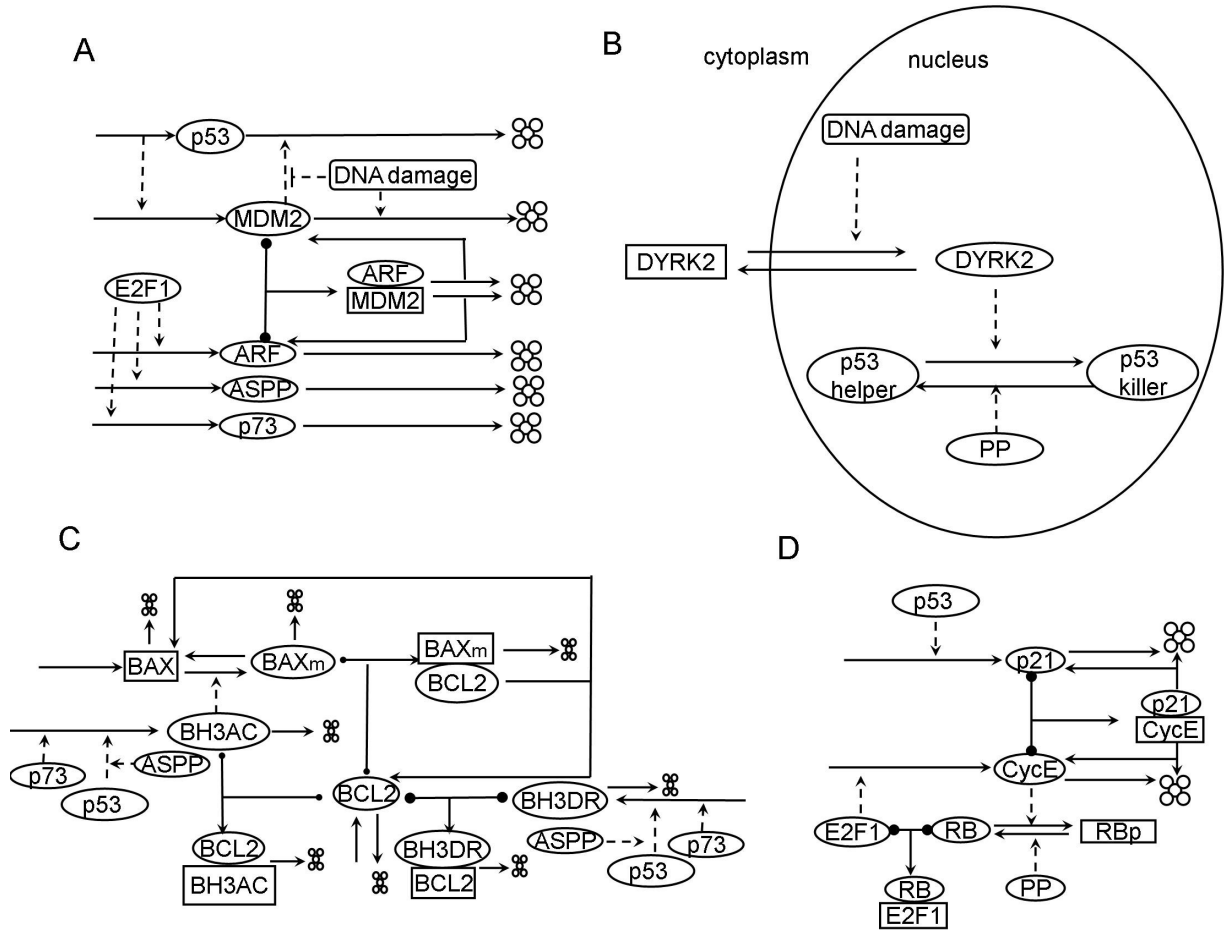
A

p53

DNA damage

MDM2

ARF
MDM2

E2F1

ARF

ASPP

p73

B

cytoplasm

nucleus

DNA damage

DYRK2

DYRK2

p53 helper

p53 killer

PP

C

BAX

$BAX_m$

$BAX_m$
BCL2

BH3AC

p73

ASPP

p53

BCL2

BH3DR

BCL2
BH3AC

BH3DR
BCL2

ASPP

p53

p73

D

p53

p21

p21
CycE

CycE

E2F1

RB

RBp

PP

RB
E2F1